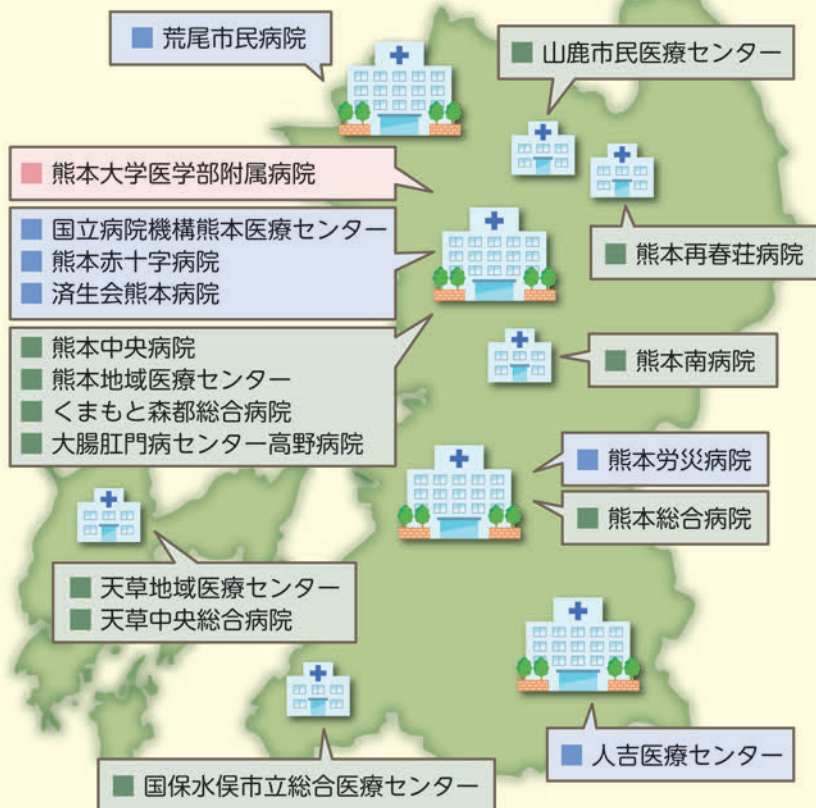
■ 荒尾市民病院

■ 山鹿市民医療センター

■ 熊本大学医学部附属病院

■ 国立病院機構熊本医療センター
■ 熊本赤十字病院
■ 済生会熊本病院

■ 熊本再春荘病院

■ 熊本中央病院
■ 熊本地域医療センター
■ くまもと森都総合病院
■ 大腸肛門病センター高野病院

■ 熊本南病院

■ 熊本労災病院

■ 熊本総合病院

■ 天草地域医療センター
■ 天草中央総合病院

■ 人吉医療センター

■ 国保水俣市立総合医療センター